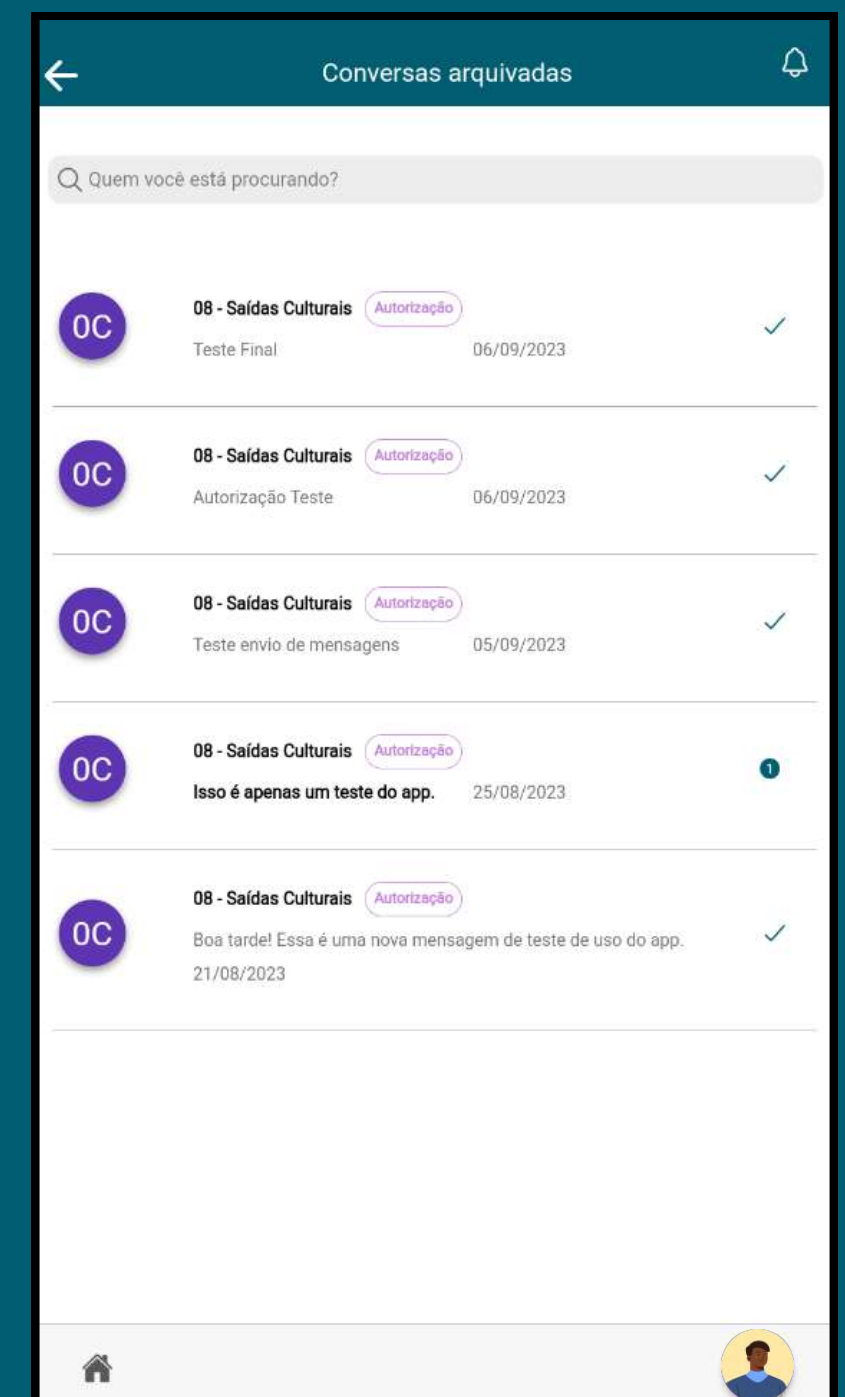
Conversas arquivadas

Quem você está procurando?

0C
08 - Saídas Culturais Autorização
Teste Final 06/09/2023

0C
08 - Saídas Culturais Autorização
Autorização Teste 06/09/2023

0C
08 - Saídas Culturais Autorização
Teste envio de mensagens 05/09/2023

0C
08 - Saídas Culturais Autorização
Isso é apenas um teste do app. 25/08/2023
1

0C
08 - Saídas Culturais Autorização
Boa tarde! Essa é uma nova mensagem de teste de uso do app. 21/08/2023